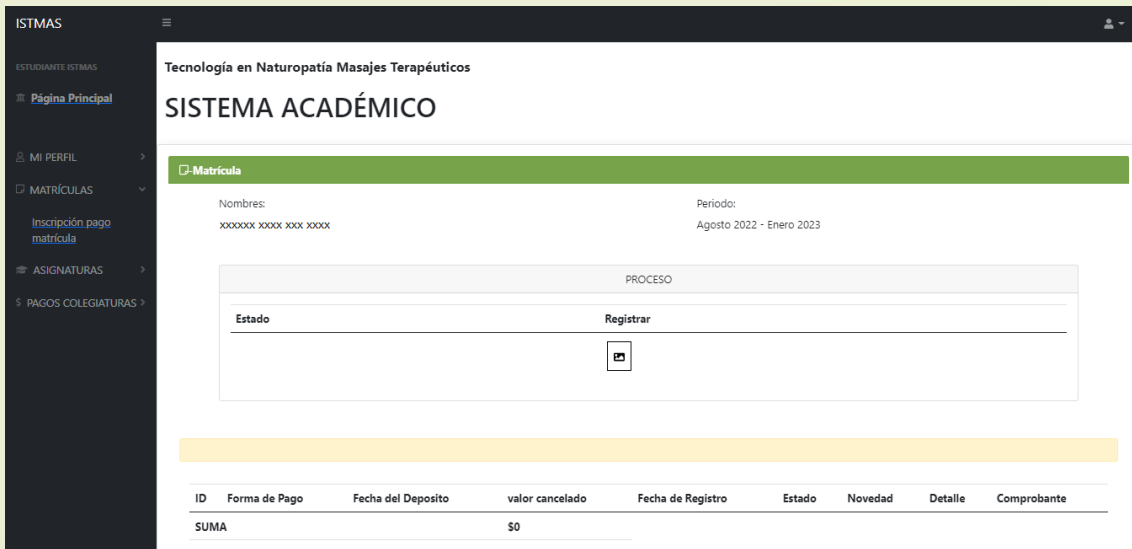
ISTMAS

ESTUDIANTE ISTMAS

Página Principal

MI PERFIL

MATRÍCULAS

Inscripción pago matrícula

ASIGNATURAS

PAGOS COLEGIATURAS

Tecnología en Naturopatía Masajes Terapéuticos

SISTEMA ACADÉMICO

-Matrícula

Nombres:
xxxxxx xxxx xxx xxxx

Periodo:
Agosto 2022 - Enero 2023

PROCESO

| Estado | Registrar |
|---|---|
| | |

| ID | Forma de Pago | Fecha del Deposito | valor cancelado | Fecha de Registro | Estado | Novedad | Detalle | Comprobante |
|---|---|---|---|---|---|---|---|---|
| SUMA | | | $0 | | | | | |